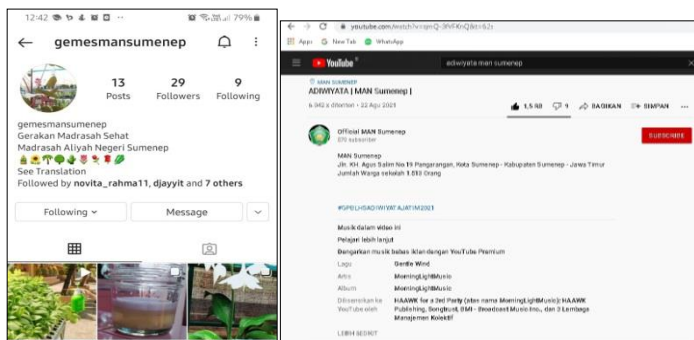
12:42 79%

gemesmansumenep

13 Posts

29 Followers

9 Following

gemesmansumenep
Gerakan Madrasah Sehat
Madrasah Aliyah Negeri Sumenep
🌲🌳🌴🌵🌱🌿🍀🌷
See Translation
Followed by novita_rahma11, djayyit and 7 others

Following ˅

Message

youtube.com/watch?v=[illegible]

Apps G New Tab WhatsApp

YouTube

adiwiyata man sumenep

MAN SUMENEP
ADIWIYATA | MAN Sumenep |
6.342 x ditonton • 22 Agu 2021

1,5 RB 9 BAGIKAN SIMPAN

Official MAN Sumenep
570 subscriber

SUBSCRIBE

MAN Sumenep
Jln. KH. Agus Salim No.19 Pangarangan, Kota Sumenep - Kabupaten Sumenep - Jawa Timur
Jumlah Warga sekolah 1.610 Orang

#GPBLHSADIWIYATAJATIM2021

Musik dalam video ini
Pelajari lebih lanjut
Dengarkan musik bebas iklan dengan YouTube Premium

| Lagu | Gentle Wind |
|---|---|
| Artis | MorningLightMusic |
| Album | MorningLightMusic |
| Dilisensikan ke YouTube oleh | HAAWK for a 3rd Party (atas nama MorningLightMusic); HAAWK Publishing, Songtrust, BMI - Broadcast Music Inc., dan 3 Lembaga Manajemen Kolektif |

LEBIH SEDIKIT